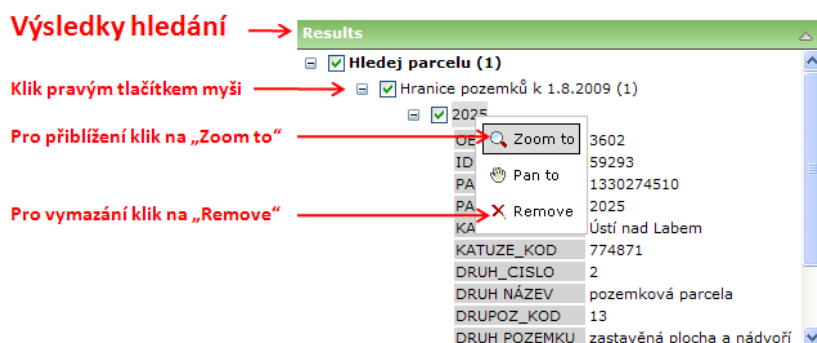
Výsledky hledání

Klik pravým tlačítkem myši

Pro přiblížení klik na „Zoom to“

Pro vymazání klik na „Remove“

Results

Hledej parcelu (1)

Hranice pozemků k 1.8.2009 (1)

2025

Zoom to

Pan to

Remove

| | |
|---|---|
| OE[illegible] | 3602 |
| ID | 59293 |
| PA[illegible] | 1330274510 |
| PA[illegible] | 2025 |
| KA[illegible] | Ústí nad Labem |
| KATUZE_KOD | 774871 |
| DRUH_CISLO | 2 |
| DRUH NÁZEV | pozemková parcela |
| DRUPOZ_KOD | 13 |
| DRUH POZEMKU | zastavěná plocha a nádvoří |